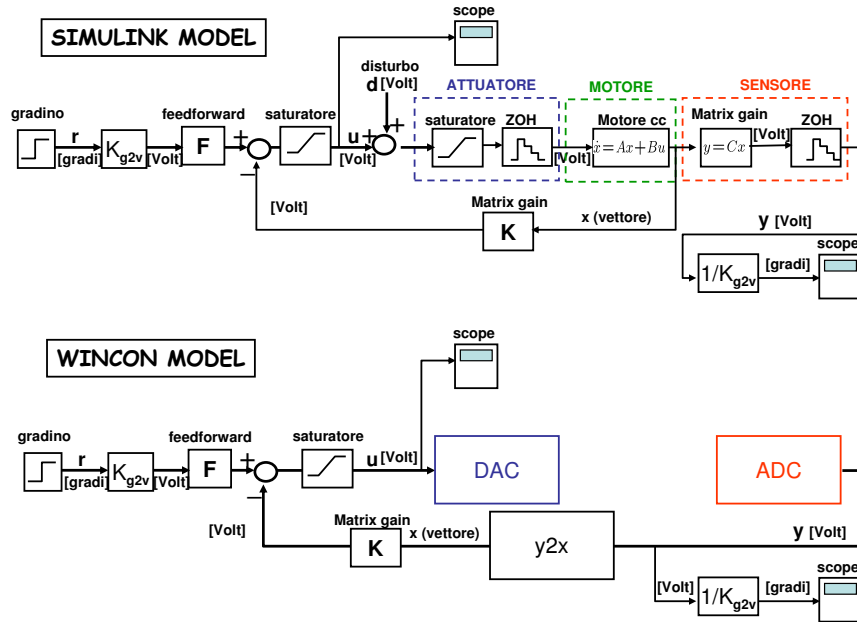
SIMULINK MODEL

scope

disturbo
d [Volt]

ATTUATORE

MOTORE

SENSORE

gradino

r
[gradi]

$K_{g2v}$

[Volt]

feedforward

F

+

saturatore

u +

+

[Volt]

saturatore

ZOH

Motore cc

$\dot{x}=Ax+Bu$

[Volt]

Matrix gain

$y=Cx$

[Volt]

ZOH

−

[Volt]

Matrix gain

K

x (vettore)

y [Volt]

scope

$1/K_{g2v}$

[gradi]

WINCON MODEL

scope

gradino

r
[gradi]

$K_{g2v}$

[Volt]

feedforward

F

+

saturatore

u [Volt]

DAC

ADC

−

[Volt]

Matrix gain

K

x (vettore)

y2x

y [Volt]

[Volt]

$1/K_{g2v}$

[gradi]

scope